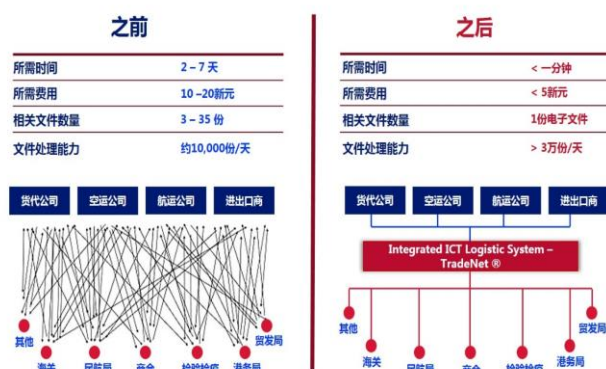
之前

| 所需时间 | 2 – 7 天 |
|---|---|
| 所需费用 | 10 –20新元 |
| 相关文件数量 | 3 – 35 份 |
| 文件处理能力 | 约10,000份/天 |

货代公司 空运公司 航运公司 进出口商

其他 海关 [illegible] 商会 检验检疫 港务局 贸发局

之后

| 所需时间 | < 一分钟 |
|---|---|
| 所需费用 | < 5新元 |
| 相关文件数量 | 1份电子文件 |
| 文件处理能力 | > 3万份/天 |

货代公司 空运公司 航运公司 进出口商

Integrated ICT Logistic System – TradeNet ®

其他 海关 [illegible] 商会 检验检疫 港务局 贸发局